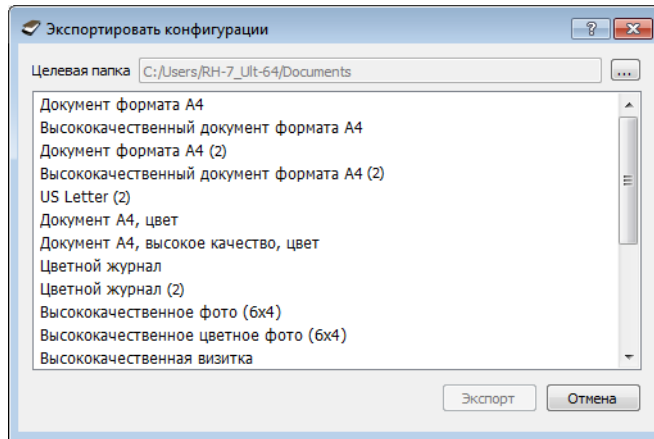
Экспортировать конфигурации

?

Целевая папка C:/Users/RH-7_Ult-64/Documents ...

Документ формата А4
Высококачественный документ формата А4
Документ формата А4 (2)
Высококачественный документ формата А4 (2)
US Letter (2)
Документ А4, цвет
Документ А4, высокое качество, цвет
Цветной журнал
Цветной журнал (2)
Высококачественное фото (6x4)
Высококачественное цветное фото (6x4)
Высококачественная визитка

Экспорт Отмена